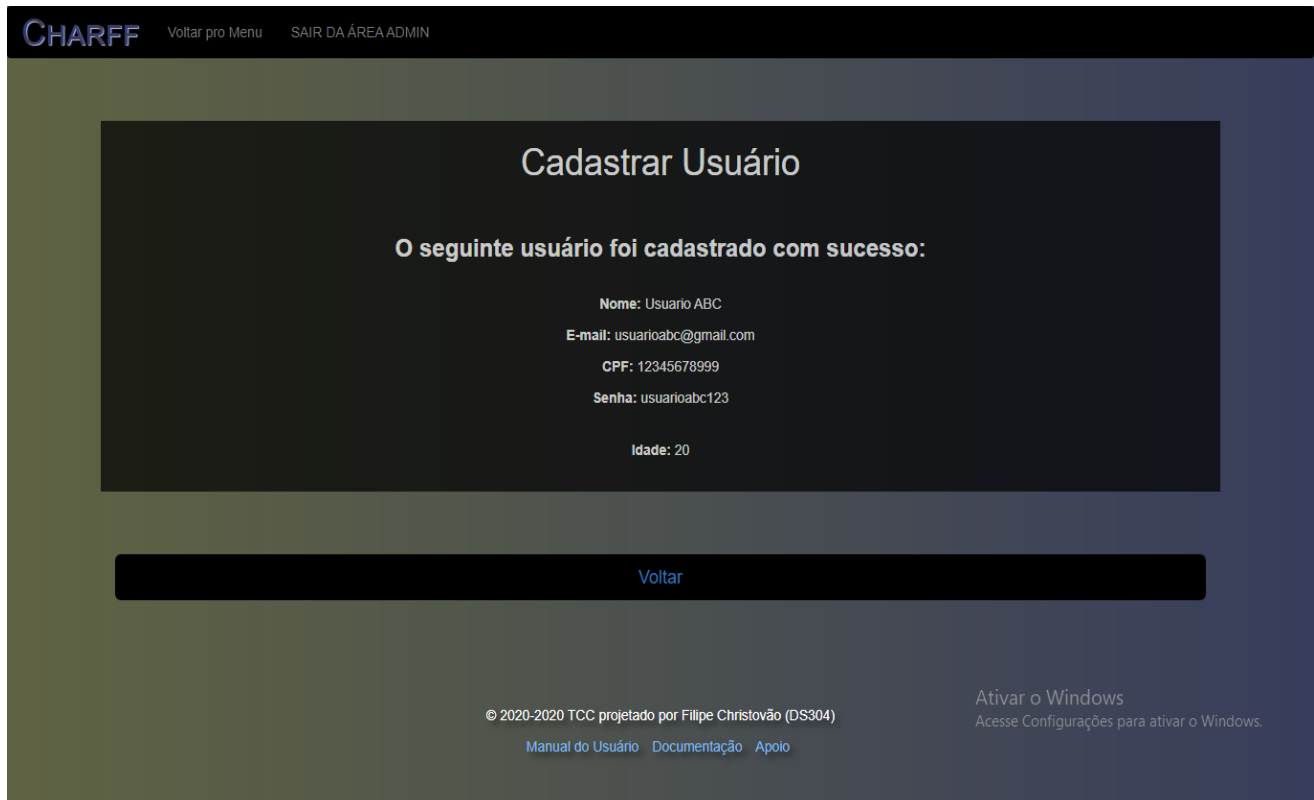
CHARFF Voltar pro Menu SAIR DA ÁREA ADMIN

Cadastrar Usuário

O seguinte usuário foi cadastrado com sucesso:

Nome: Usuario ABC

E-mail: usuarioabc@gmail.com

CPF: 12345678999

Senha: usuarioabc123

Idade: 20

Voltar

© 2020-2020 TCC projetado por Filipe Christovão (DS304)

Manual do Usuário Documentação Apoio

Ativar o Windows
Acesse Configurações para ativar o Windows.